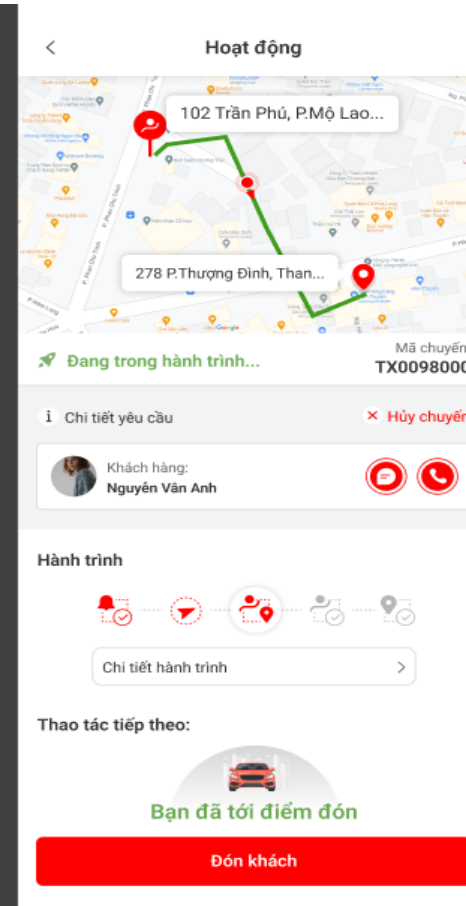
Hoạt động

102 Trần Phú, P.Mộ Lao...

278 P.Thượng Đình, Than...

Đang trong hành trình...

Mã chuyến
TX0098000

Chi tiết yêu cầu

Hủy chuyến

Khách hàng:
Nguyễn Vân Anh

Hành trình

Chi tiết hành trình

Thao tác tiếp theo:

Bạn đã tới điểm đón

Đón khách